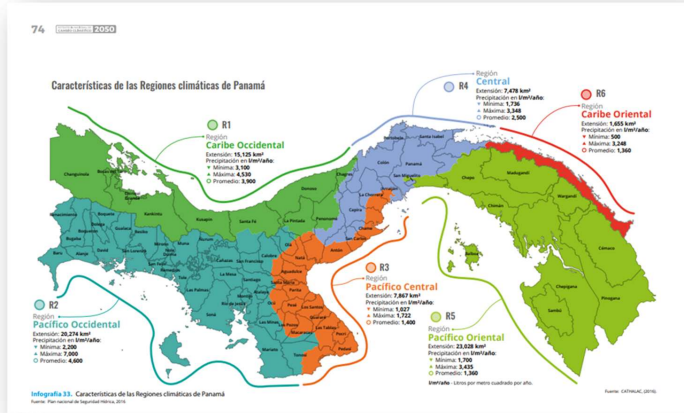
74 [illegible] 2050

Características de las Regiones climáticas de Panamá

R1
Región
Caribe Occidental
Extensión: 15,125 km²
Precipitación en l/m²/año:
Mínima: 3,100
Máxima: 4,530
Promedio: 3,900

R4
Región
Central
Extensión: 7,478 km²
Precipitación en l/m²/año:
Mínima: 1,736
Máxima: 3,348
Promedio: 2,500

R6
Región
Caribe Oriental
Extensión: 1,655 km²
Precipitación en l/m²/año:
Mínima: 500
Máxima: 3,248
Promedio: 1,360

R3
Región
Pacífico Central
Extensión: 7,867 km²
Precipitación en l/m²/año:
Mínima: 1,027
Máxima: 1,722
Promedio: 1,400

R2
Región
Pacífico Occidental
Extensión: 20,274 km²
Precipitación en l/m²/año:
Mínima: 2,200
Máxima: 7,000
Promedio: 4,600

R5
Región
Pacífico Oriental
Extensión: 23,028 km²
Precipitación en l/m²/año:
Mínima: 1,700
Máxima: 3,435
Promedio: 1,360

l/m²/año - Litros por metro cuadrado por año.

Infografía 33. Características de las Regiones climáticas de Panamá
Fuente: Plan nacional de Seguridad Hídrica, 2016

Fuente: CATHALAC (2016)